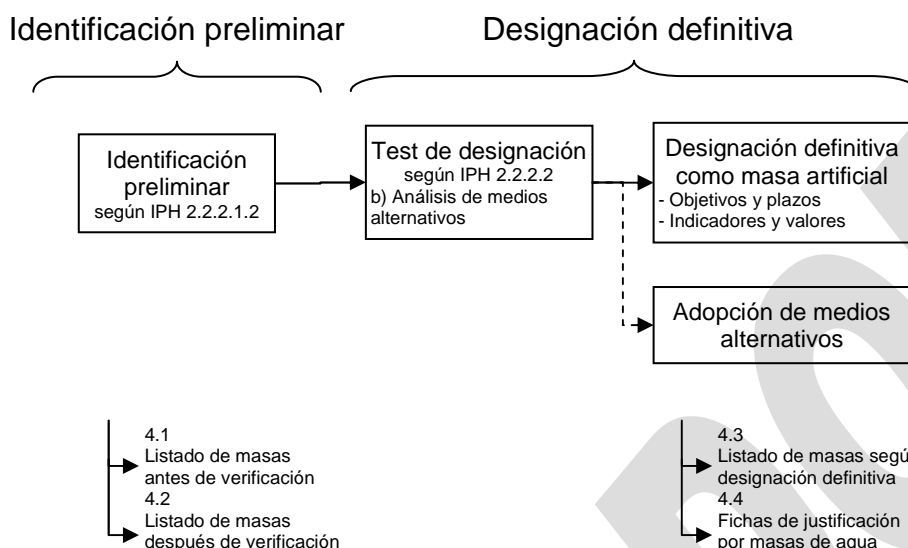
Identificación preliminar

Designación definitiva

Identificación preliminar
según IPH 2.2.2.1.2

Test de designación
según IPH 2.2.2.2
b) Análisis de medios alternativos

Designación definitiva como masa artificial
- Objetivos y plazos
- Indicadores y valores

Adopción de medios alternativos

4.1
Listado de masas antes de verificación
4.2
Listado de masas después de verificación

4.3
Listado de masas segú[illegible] designación definitiva
4.4
Fichas de justificación por masas de agua